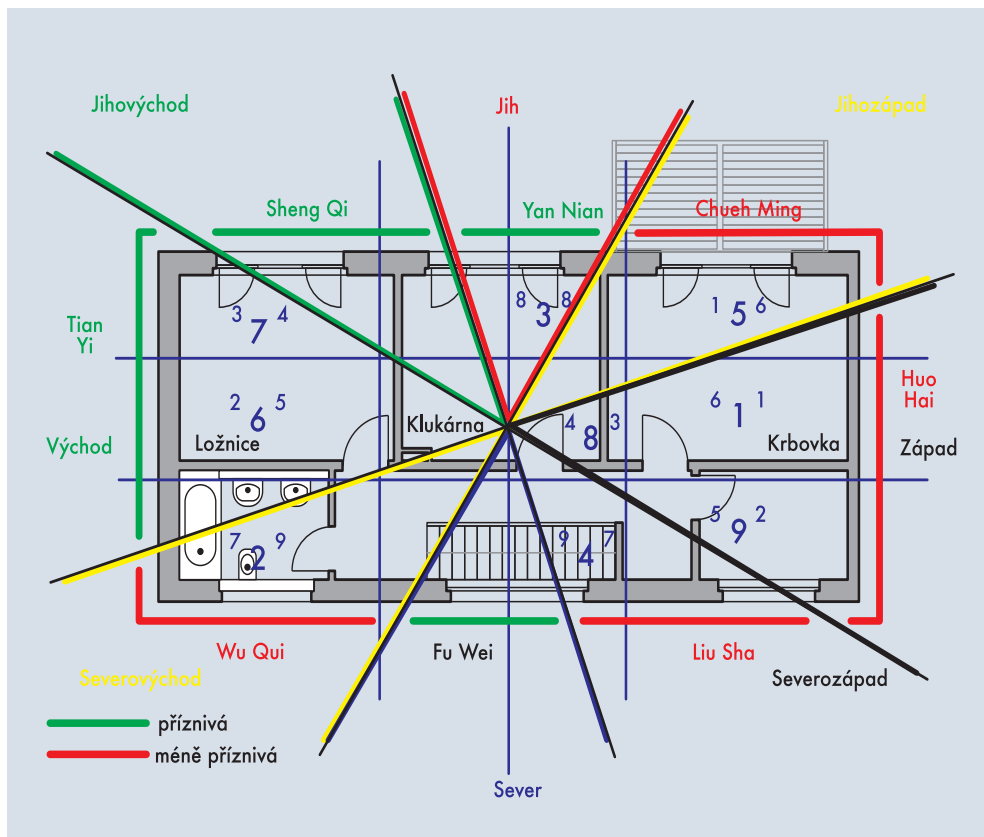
Jihovýchod

Jih

Jihozápad

Sheng Qi

Yan Nian

Chueh Ming

Tian Yi

3 7 4

8 3 8

1 5 6

Huo Hai

2 6 5

6 1 1

Východ

Ložnice

Klukárna

4 8

3

Krbovka

Západ

7 2 9

9 4 7

5 9 2

Wu Qui

Fu Wei

Liu Sha

Severovýchod

Severozápad

příznivá

méně příznivá

Sever